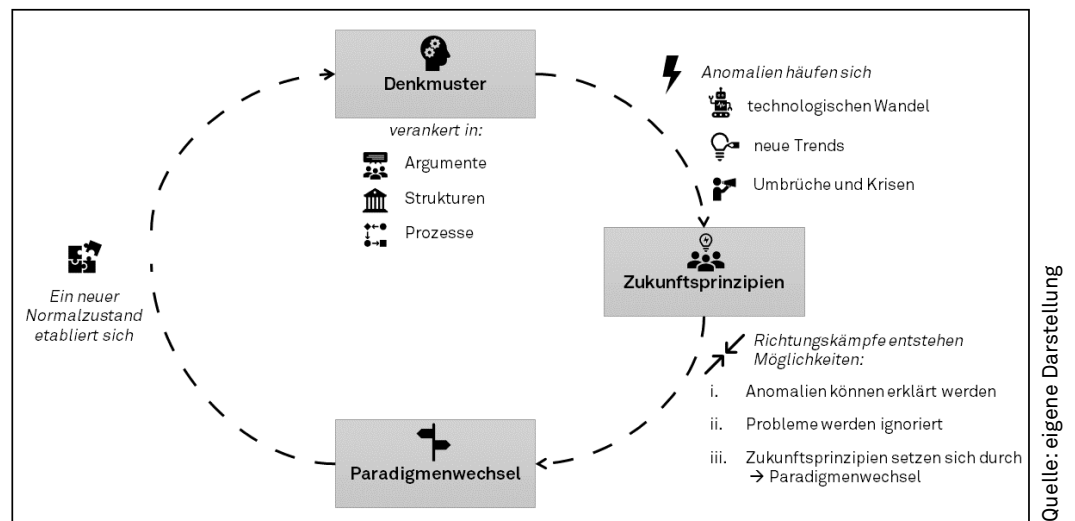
Denkmuster

verankert in:

Argumente

Strukturen

Prozesse

Anomalien häufen sich

technologischen Wandel

neue Trends

Umbrüche und Krisen

Zukunftsprinzipien

Richtungskämpfe entstehen
Möglichkeiten:

i. Anomalien können erklärt werden

ii. Probleme werden ignoriert

iii. Zukunftsprinzipien setzen sich durch → Paradigmenwechsel

Paradigmenwechsel

Ein neuer Normalzustand etabliert sich

Quelle: eigene Darstellung